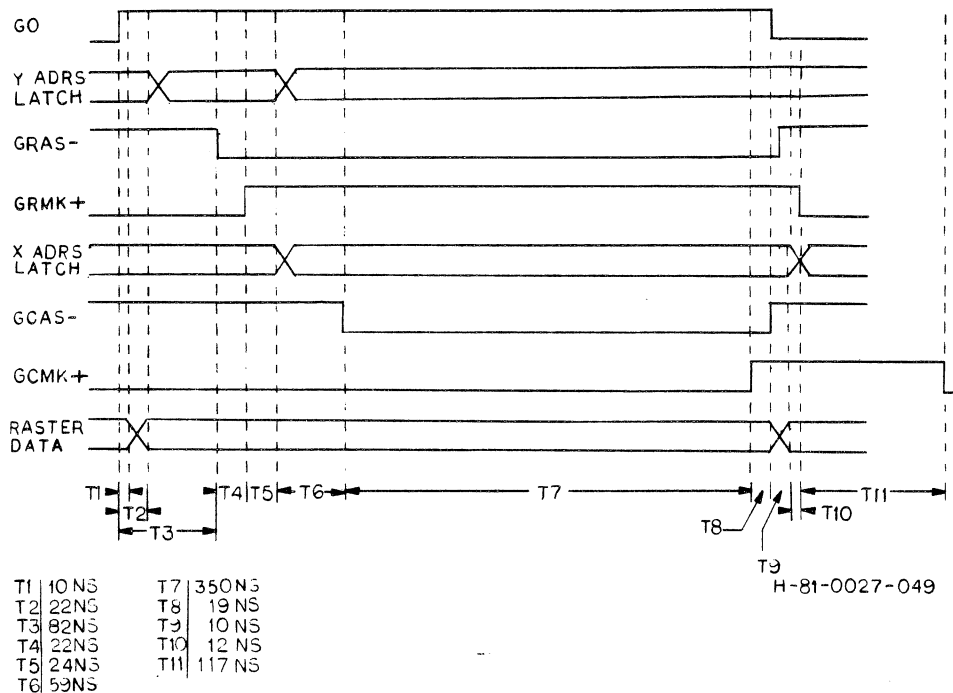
GO

Y ADRS LATCH

GRAS-

GRMK+

X ADRS LATCH

GCAS-

GCMK+

RASTER DATA

T1 T2 T3 T4 T5 T6 T7 T8 T9 T10 T11

H-81-0027-049

| | |
|---|---|
| T1 | 10NS |
| T2 | 22NS |
| T3 | 82NS |
| T4 | 22NS |
| T5 | 24NS |
| T6 | 59NS |

| | |
|---|---|
| T7 | 350NS |
| T8 | 19 NS |
| T9 | 10 NS |
| T10 | 12 NS |
| T11 | 117 NS |